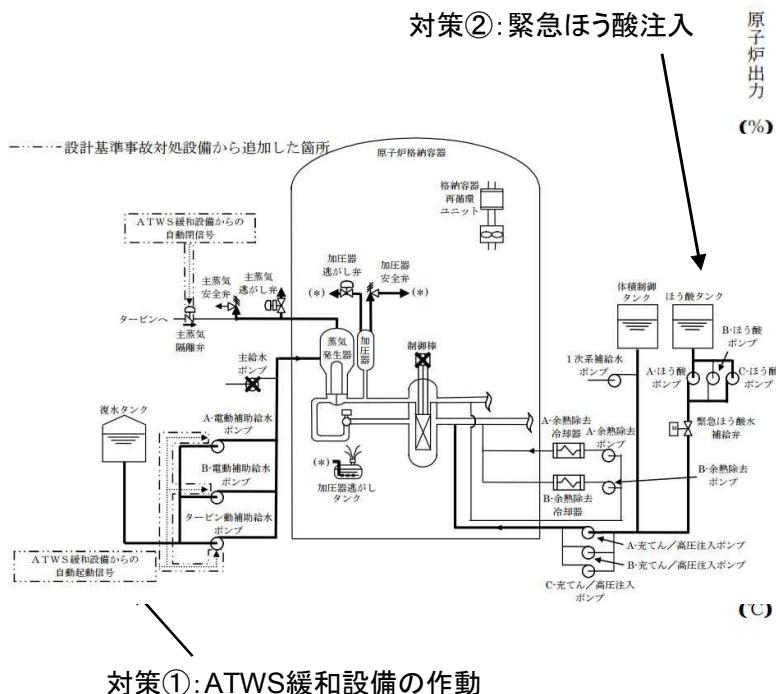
対策②:緊急ほう酸注入

原子炉出力

(%)

---設計基準事故対処設備から追加した箇所

原子炉格納容器

格納容器再循環ユニット

ATWS緩和設備からの自動閉信号

加圧器逃がし弁

加圧器安全弁

主蒸気安全弁

主蒸気逃がし弁

(*)

(*)

タービンへ

主蒸気隔離弁

体積制御タンク

ほう酸タンク

B-ほう酸ポンプ

A-ほう酸ポンプ

C-ほう酸ポンプ

蒸気発生器

加圧器

制御棒

主給水ポンプ

1次系補給水ポンプ

緊急ほう酸水補給弁

復水タンク

A-電動補助給水ポンプ

A-余熱除去冷却器

A-余熱除去ポンプ

B-電動補助給水ポンプ

(*)

加圧器逃がしタンク

B-余熱除去冷却器

B-余熱除去ポンプ

タービン動補助給水ポンプ

ATWS緩和設備からの自動起動信号

A-充てん/高圧注入ポンプ

B-充てん/高圧注入ポンプ

C-充てん/高圧注入ポンプ

(C)

対策①:ATWS緩和設備の作動